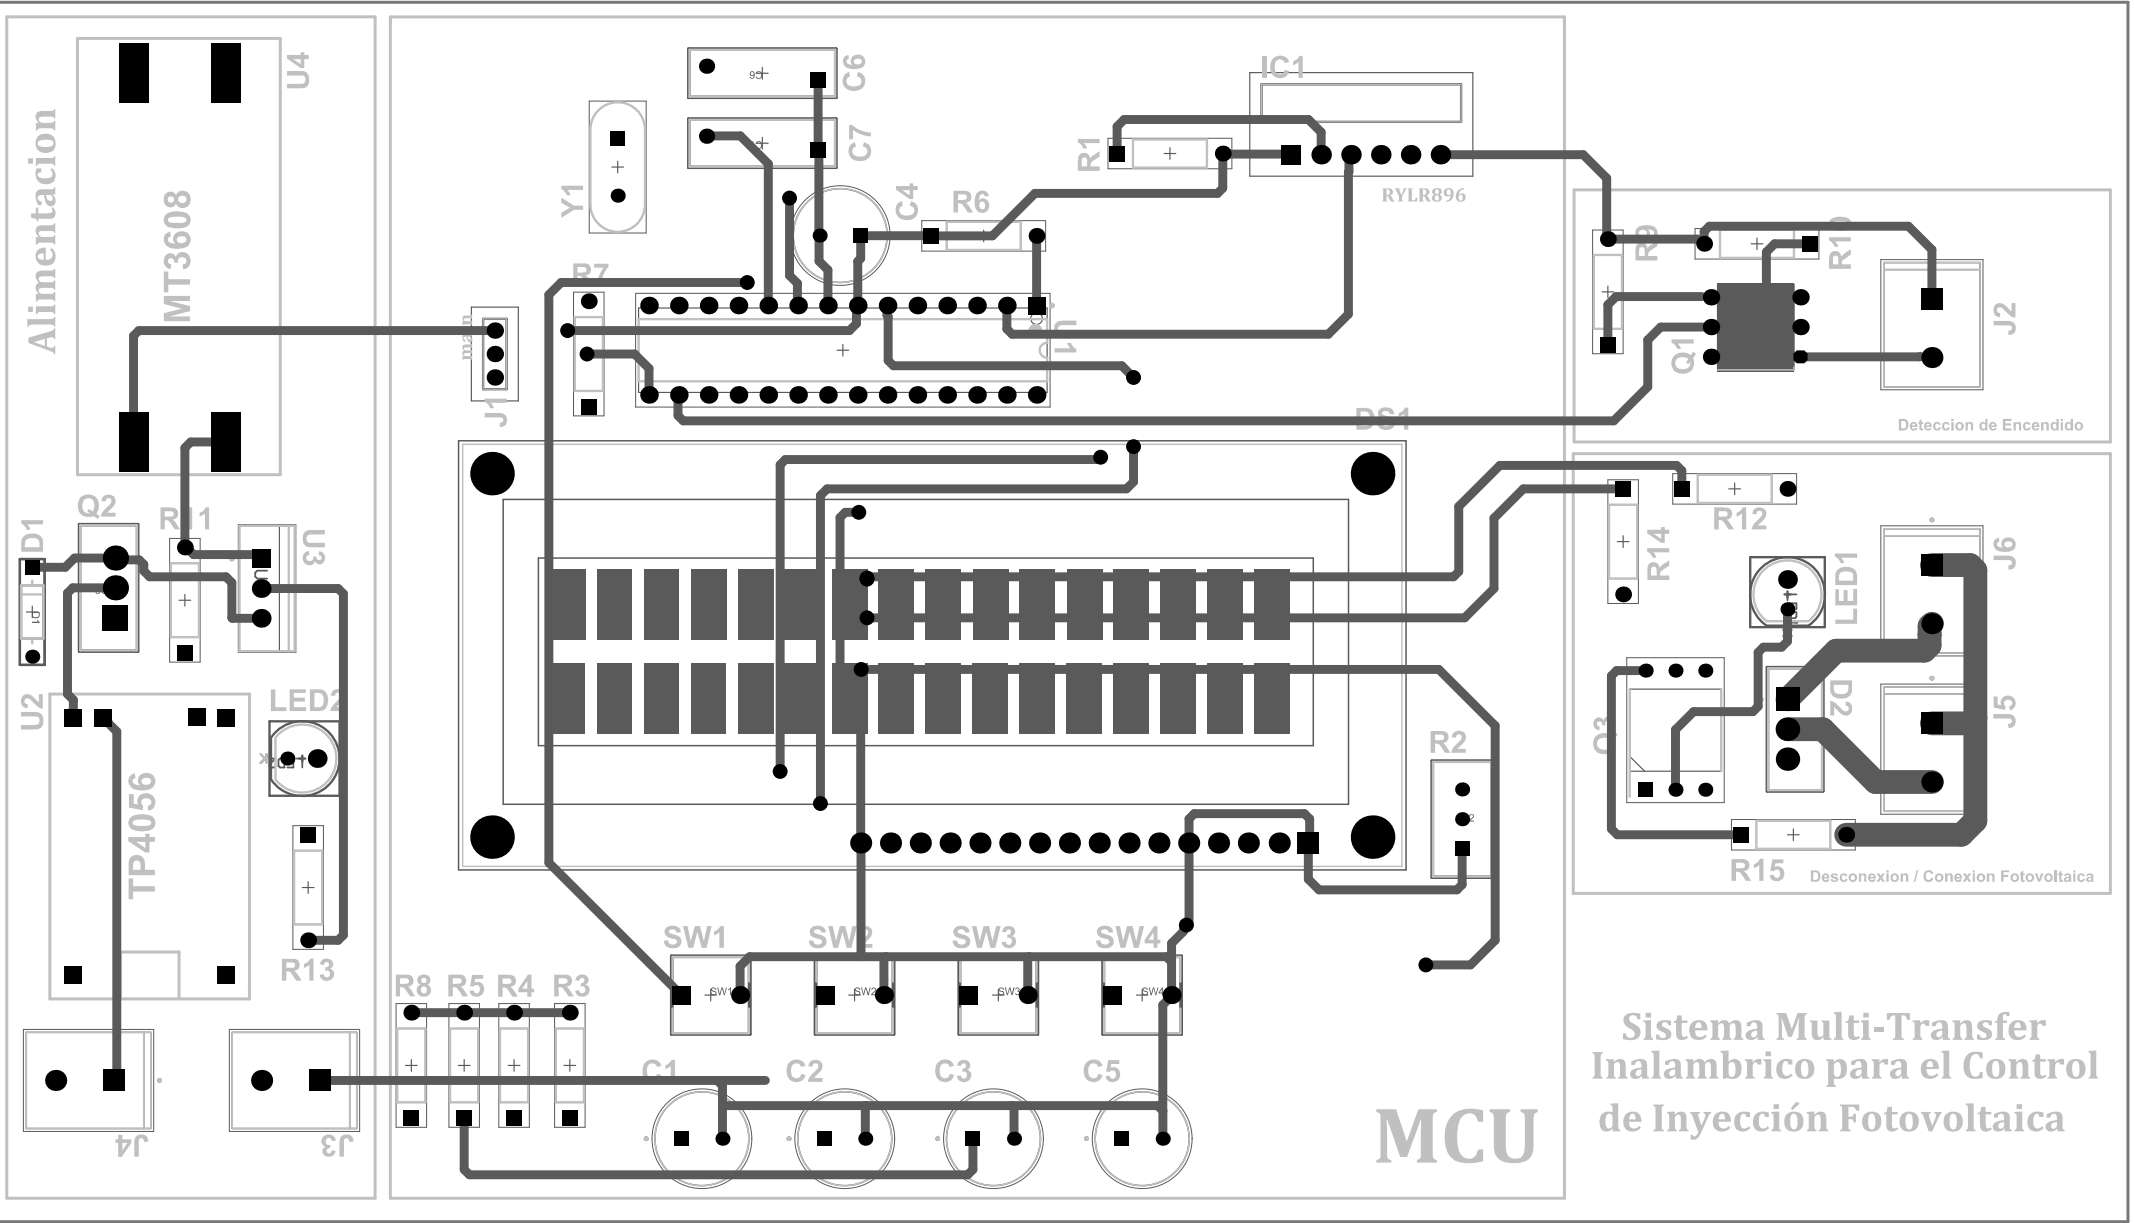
Alimentacion
U4
MT3608
C6
C7
Y1
C4
R6
IC1
R1
RYLR896
R9
R10
J2
Q1
Deteccion de Encendido
R7
J1
U1
DS1
D1
Q2
R11
U3
U2
TP4056
LED2
R13
R14
R12
LED1
J6
Q3
D2
J5
R2
R15
Desconexion / Conexion Fotovoltaica
SW1
SW2
SW3
SW4
R8
R5
R4
R3
C1
C2
C3
C5
J4
J3
MCU
Sistema Multi-Transfer Inalambrico para el Control de Inyección Fotovoltaica